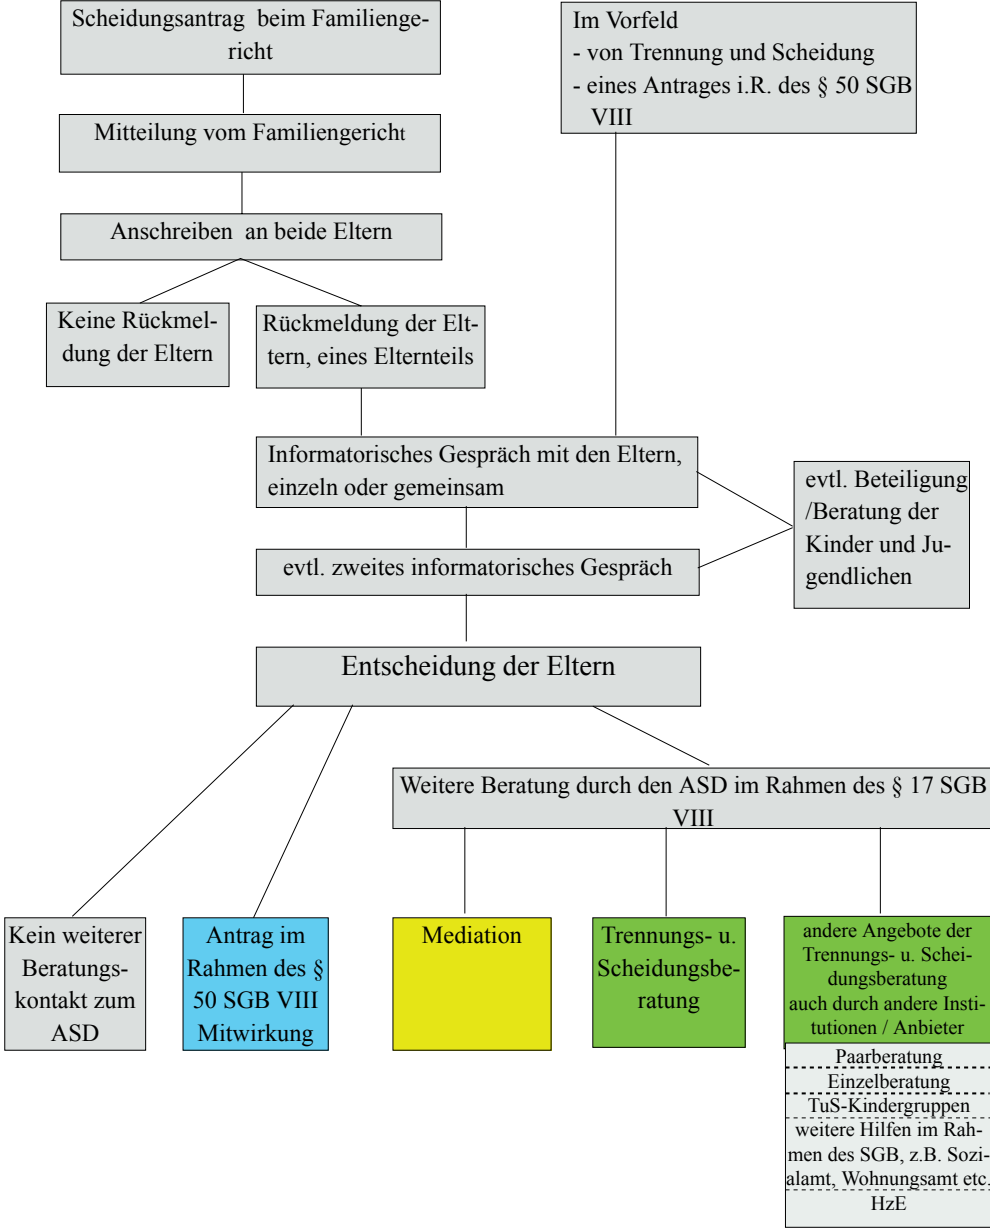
Scheidungsantrag beim Familiengericht

Mitteilung vom Familiengericht

Anschreiben an beide Eltern

Keine Rückmeldung der Eltern

Rückmeldung der Eltern, eines Elternteils

Im Vorfeld
- von Trennung und Scheidung
- eines Antrages i.R. des § 50 SGB VIII

Informatorisches Gespräch mit den Eltern, einzeln oder gemeinsam

evtl. zweites informatorisches Gespräch

evtl. Beteiligung /Beratung der Kinder und Jugendlichen

Entscheidung der Eltern

Weitere Beratung durch den ASD im Rahmen des § 17 SGB VIII

Kein weiterer Beratungskontakt zum ASD

Antrag im Rahmen des § 50 SGB VIII Mitwirkung

Mediation

Trennungs- u. Scheidungsberatung

andere Angebote der Trennungs- u. Scheidungsberatung auch durch andere Institutionen / Anbieter

Paarberatung

Einzelberatung

TuS-Kindergruppen

weitere Hilfen im Rahmen des SGB, z.B. Sozialamt, Wohnungsamt etc.

HzE